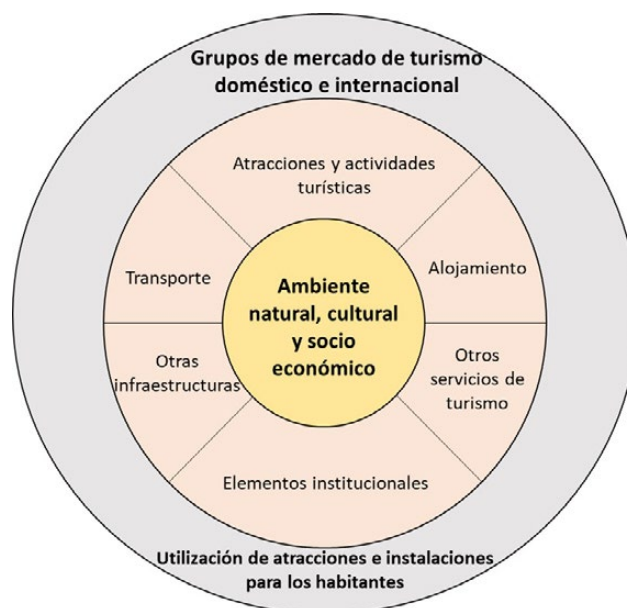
Grupos de mercado de turismo doméstico e internacional

Atracciones y actividades turísticas

Transporte

Alojamiento

Ambiente natural, cultural y socio económico

Otras infraestructuras

Otros servicios de turismo

Elementos institucionales

Utilización de atracciones e instalaciones para los habitantes